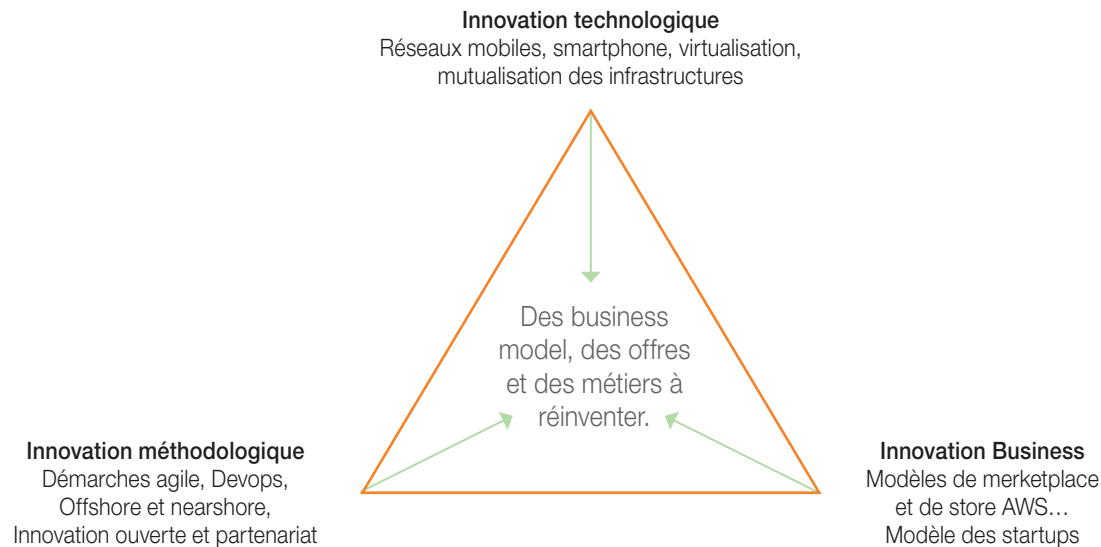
Innovation technologique
Réseaux mobiles, smartphone, virtualisation, mutualisation des infrastructures

Des business model, des offres et des métiers à réinventer.

Innovation méthodologique
Démarches agile, Devops, Offshore et nearshore, Innovation ouverte et partenariat

Innovation Business
Modèles de merketplace et de store AWS…
Modèle des startups